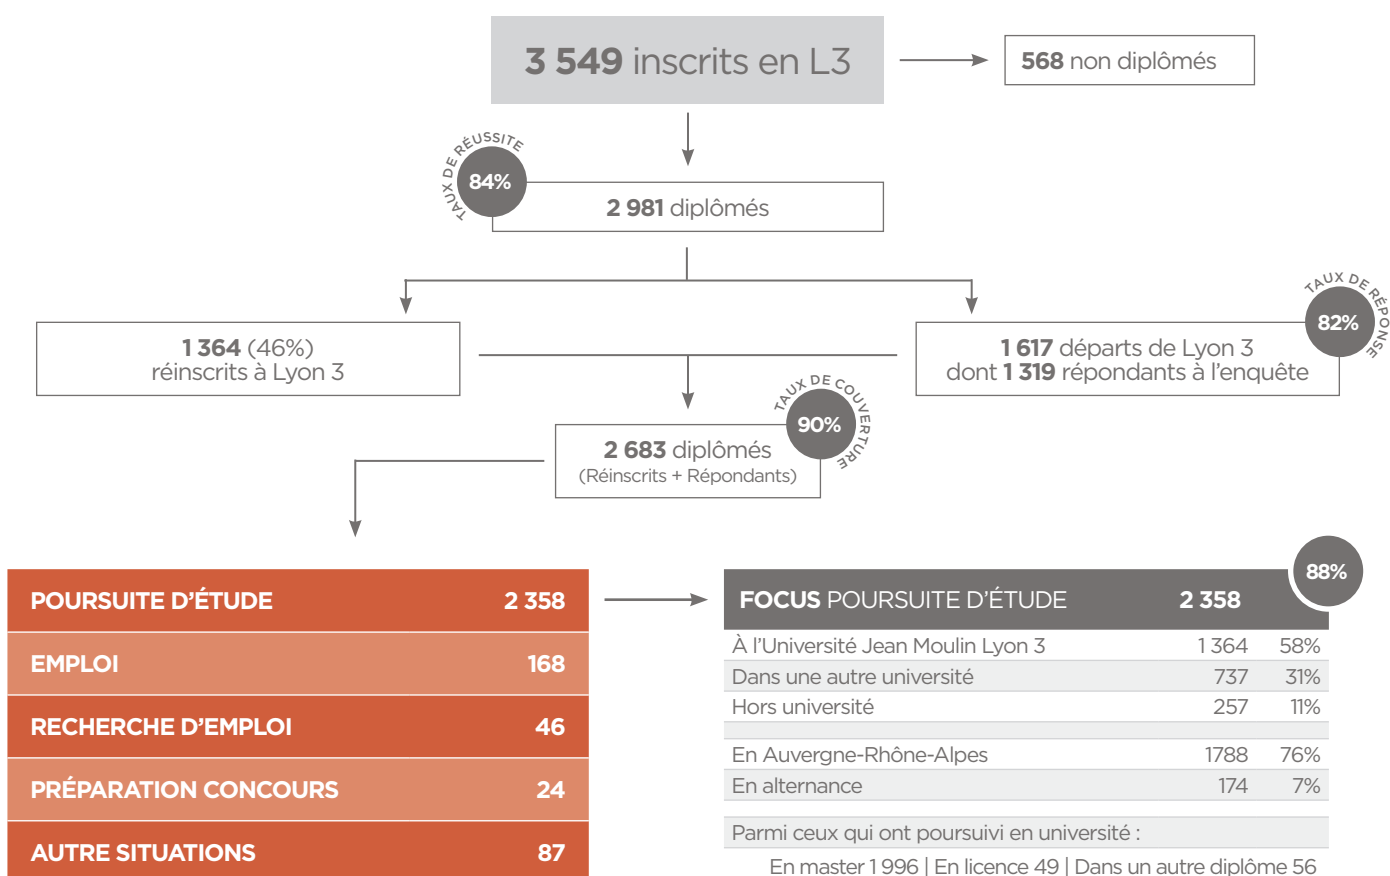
3 549 inscrits en L3

568 non diplômés

TAUX DE RÉUSSITE
84%

2 981 diplômés

1 364 (46%)
réinscrits à Lyon 3

TAUX DE RÉPONSE
82%

1 617 départs de Lyon 3
dont 1 319 répondants à l'enquête

TAUX DE COUVERTURE
90%

2 683 diplômés
(Réinscrits + Répondants)

| POURSUITE D'ÉTUDE | 2 358 |
|---|---|
| EMPLOI | 168 |
| RECHERCHE D'EMPLOI | 46 |
| PRÉPARATION CONCOURS | 24 |
| AUTRE SITUATIONS | 87 |

88%

| FOCUS POURSUITE D'ÉTUDE | 2 358 | |
|---|---|---|
| À l'Université Jean Moulin Lyon 3 | 1 364 | 58% |
| Dans une autre université | 737 | 31% |
| Hors université | 257 | 11% |
| | | |
| En Auvergne-Rhône-Alpes | 1788 | 76% |
| En alternance | 174 | 7% |

Parmi ceux qui ont poursuivi en université :
En master 1 996 | En licence 49 | Dans un autre diplôme 56